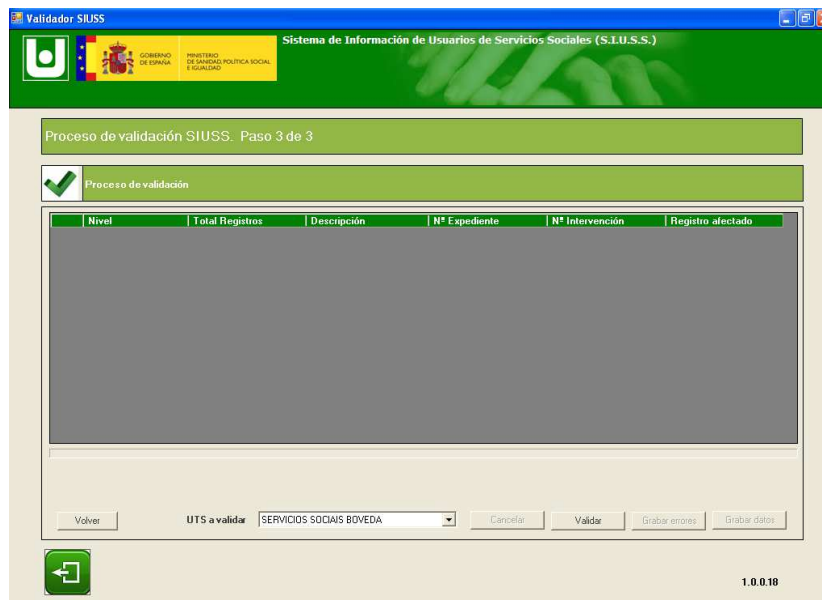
Validador SIUSS

GOBIERNO DE ESPAÑA

MINISTERIO DE SANIDAD, POLÍTICA SOCIAL E IGUALDAD

Sistema de Información de Usuarios de Servicios Sociales (S.I.U.S.S.)

Proceso de validación SIUSS. Paso 3 de 3

Proceso de validación

| Nivel | Total Registros | Descripción | Nº Expediente | Nº Intervención | Registro afectado |
|---|---|---|---|---|---|

Volver

UTS a validar SERVICIOS SOCIAIS BOVEDA

Cancelar

Validar

Grabar errores

Grabar datos

1.0.0.18